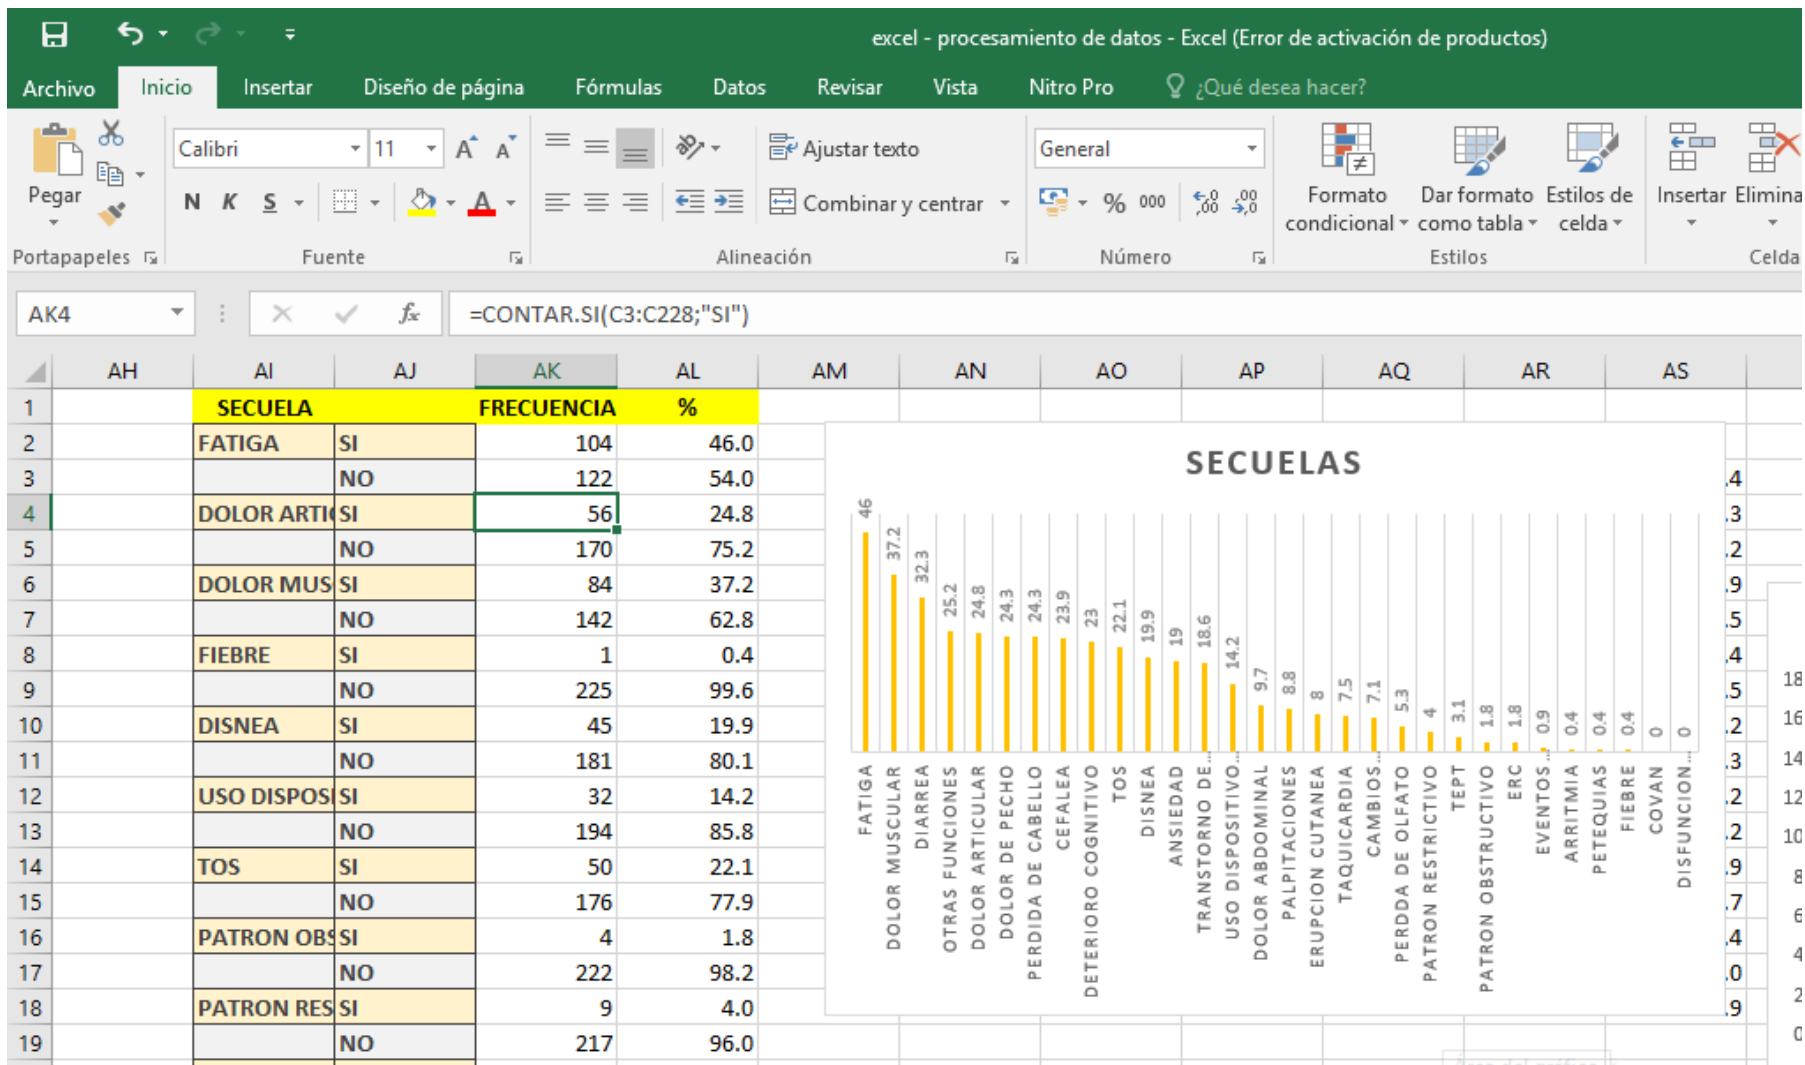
excel - procesamiento de datos - Excel (Error de activación de productos)

Archivo Inicio Insertar Diseño de página Fórmulas Datos Revisar Vista Nitro Pro ¿Qué desea hacer?

Pegar
Portapapeles
Calibri 11
N K S
Fuente
Ajustar texto
Combinar y centrar
Alineación
General
% 000
Número
Formato condicional
Dar formato como tabla
Estilos de celda
Estilos
Insertar Elimina
Celda

AK4 =CONTAR.SI(C3:C228;"SI")

| | AH | AI | AJ | AK | AL |
|---|---|---|---|---|---|
| 1 | | SECUELA | | FRECUENCIA | % |
| 2 | | FATIGA | SI | 104 | 46.0 |
| 3 | | | NO | 122 | 54.0 |
| 4 | | DOLOR ARTI | SI | 56 | 24.8 |
| 5 | | | NO | 170 | 75.2 |
| 6 | | DOLOR MUS | SI | 84 | 37.2 |
| 7 | | | NO | 142 | 62.8 |
| 8 | | FIEBRE | SI | 1 | 0.4 |
| 9 | | | NO | 225 | 99.6 |
| 10 | | DISNEA | SI | 45 | 19.9 |
| 11 | | | NO | 181 | 80.1 |
| 12 | | USO DISPOS | SI | 32 | 14.2 |
| 13 | | | NO | 194 | 85.8 |
| 14 | | TOS | SI | 50 | 22.1 |
| 15 | | | NO | 176 | 77.9 |
| 16 | | PATRON OBS | SI | 4 | 1.8 |
| 17 | | | NO | 222 | 98.2 |
| 18 | | PATRON RES | SI | 9 | 4.0 |
| 19 | | | NO | 217 | 96.0 |

AM AN AO AP AQ AR AS

SECUELAS

46 FATIGA
37.2 DOLOR MUSCULAR
32.3 DIARREA
25.2 OTRAS FUNCIONES
24.8 DOLOR ARTICULAR
24.3 DOLOR DE PECHO
24.3 PERDIDA DE CABELLO
23.9 CEFALEA
23 DETERIORO COGNITIVO
22.1 TOS
19.9 DISNEA
19 ANSIEDAD
18.6 TRANSTORNO DE...
14.2 USO DISPOSITIVO...
9.7 DOLOR ABDOMINAL
8.8 PALPITACIONES
8 ERUPCION CUTANEA
7.5 TAQUICARDIA
7.1 CAMBIOS...
5.3 PERDDA DE OLFATO
4 PATRON RESTRICTIVO
3.1 TEPT
1.8 PATRON OBSTRUCTIVO
1.8 ERC
0.9 EVENTOS...
0.4 ARRITMIA
0.4 PETEQUIAS
0.4 FIEBRE
0 COVAN
0 DISFUNCION...

.4 .3 .2 .9 .5 .4 .5 .2 .3 .2 .2 .9 .7 .4 .0 .9
18 16 14 12 10 8 6 4 2 0